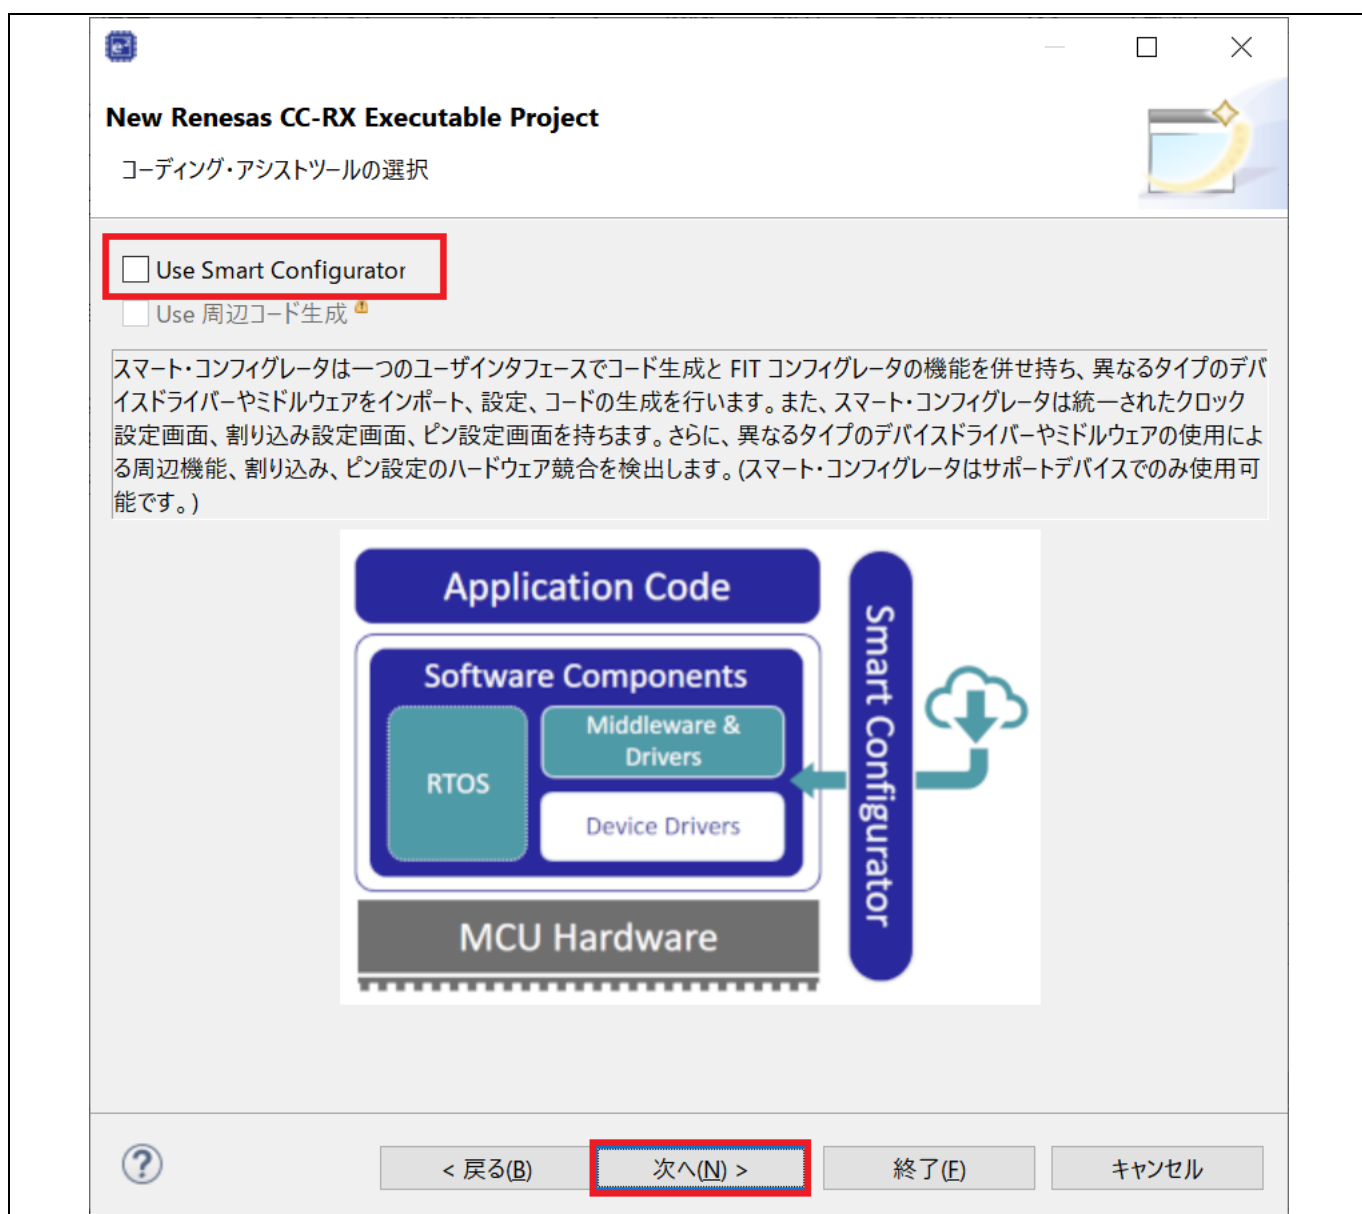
New Renesas CC-RX Executable Project

コーディング・アシストツールの選択

Use Smart Configurator

Use 周辺コード生成

スマート・コンフィグレータは一つのユーザインタフェースでコード生成と FIT コンフィグレータの機能を併せ持ち、異なるタイプのデバイスドライバーやミドルウェアをインポート、設定、コードの生成を行います。また、スマート・コンフィグレータは統一されたクロック設定画面、割り込み設定画面、ピン設定画面を持ちます。さらに、異なるタイプのデバイスドライバーやミドルウェアの使用による周辺機能、割り込み、ピン設定のハードウェア競合を検出します。(スマート・コンフィグレータはサポートデバイスでのみ使用可能です。)

Application Code

Software Components

RTOS

Middleware & Drivers

Device Drivers

MCU Hardware

Smart Configurator

?

< 戻る(B)

次へ(N) >

終了(F)

キャンセル